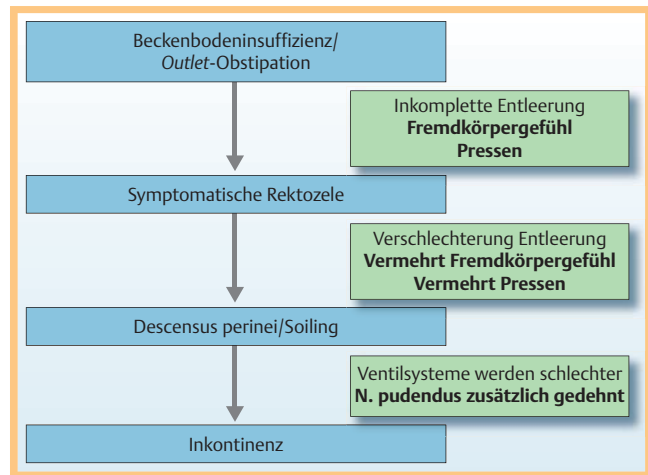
Beckenbodeninsuffizienz/
Outlet-Obstipation

Inkomplette Entleerung
**Fremdkörpergefühl**
**Pressen**

Symptomatische Rektozele

Verschlechterung Entleerung
**Vermehrt Fremdkörpergefühl**
**Vermehrt Pressen**

Descensus perinei/Soiling

Ventilsysteme werden schlechter
**N. pudendus zusätzlich gedehnt**

Inkontinenz